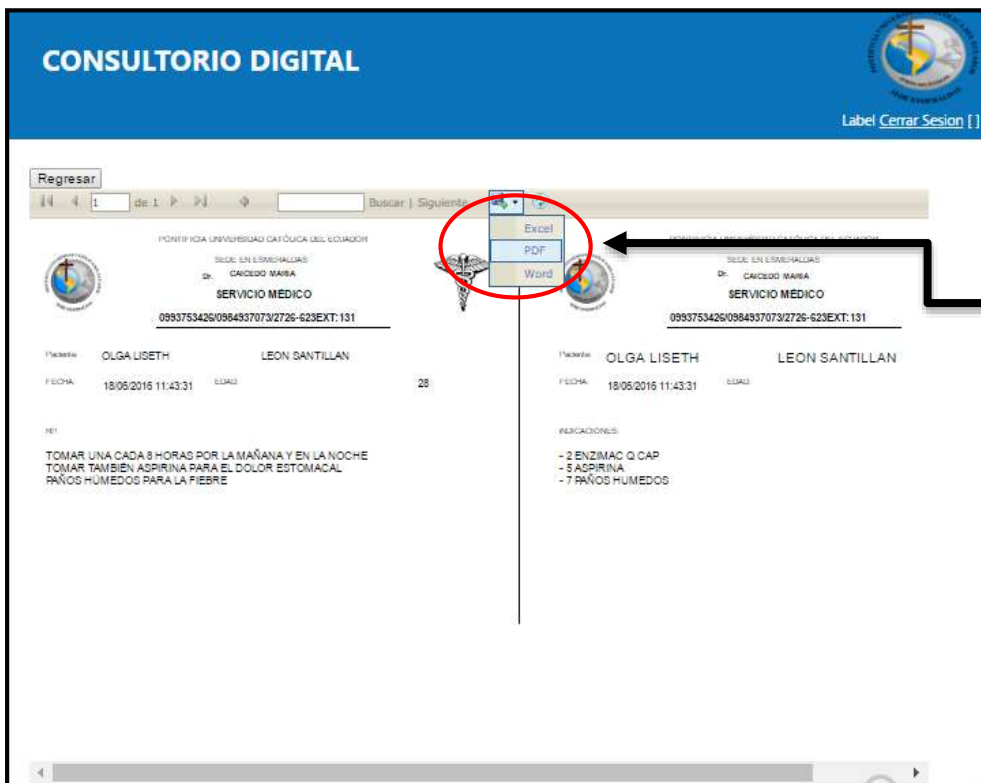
CONSULTORIO DIGITAL

Label Cerrar Sesion []

Regresar

1 de 1

Buscar | Siguiente

Excel
PDF
Word

PONTIFICIA UNIVERSIDAD CATÓLICA DEL ECUADOR
SEDE EN ESMERALDAS
Dr. CAICEDO MARIA
SERVICIO MÉDICO
0993753426/0984937073/2726-623EXT:131

Paciente OLGA LISETH LEON SANTILLAN
FECHA 18/06/2016 11:43:31 EDAD 28

Rp

TOMAR UNA CADA 8 HORAS POR LA MAÑANA Y EN LA NOCHE
TOMAR TAMBIÉN ASPIRINA PARA EL DOLOR ESTOMACAL
PAÑOS HÚMEDOS PARA LA FIEBRE

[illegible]
SEDE EN ESMERALDAS
Dr. CAICEDO MARIA
SERVICIO MÉDICO
0993753426/0984937073/2726-623EXT:131

Paciente OLGA LISETH LEON SANTILLAN
FECHA 18/06/2016 11:43:31 EDAD

INDICACIONES:

- 2 ENZIMAC Q CAP
- 5 ASPIRINA
- 7 PAÑOS HUMEDOS